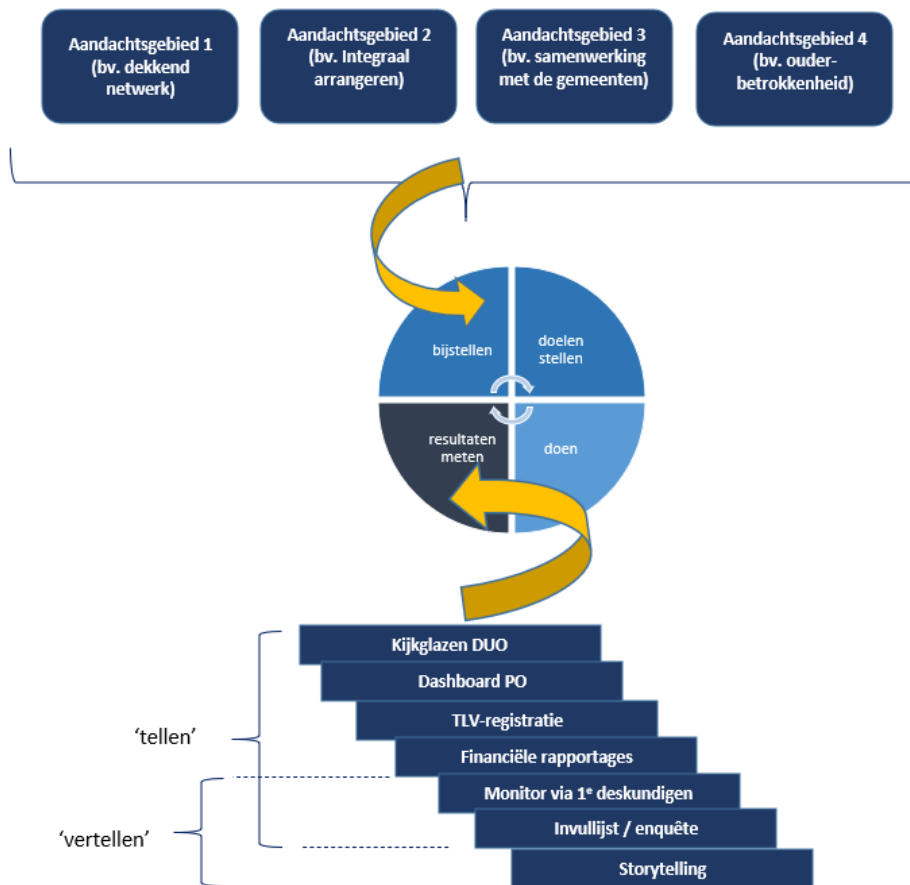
Aandachtsgebied 1 (bv. dekkend netwerk)

Aandachtsgebied 2 (bv. Integraal arrangeren)

Aandachtsgebied 3 (bv. samenwerking met de gemeenten)

Aandachtsgebied 4 (bv. ouderbetrokkenheid)

bijstellen

doelen stellen

resultaten meten

doen

Kijkglazen DUO

Dashboard PO

TLV-registratie

Financiële rapportages

Monitor via 1$^e$ deskundigen

Invullijst / enquête

Storytelling

‘tellen’

‘vertellen’